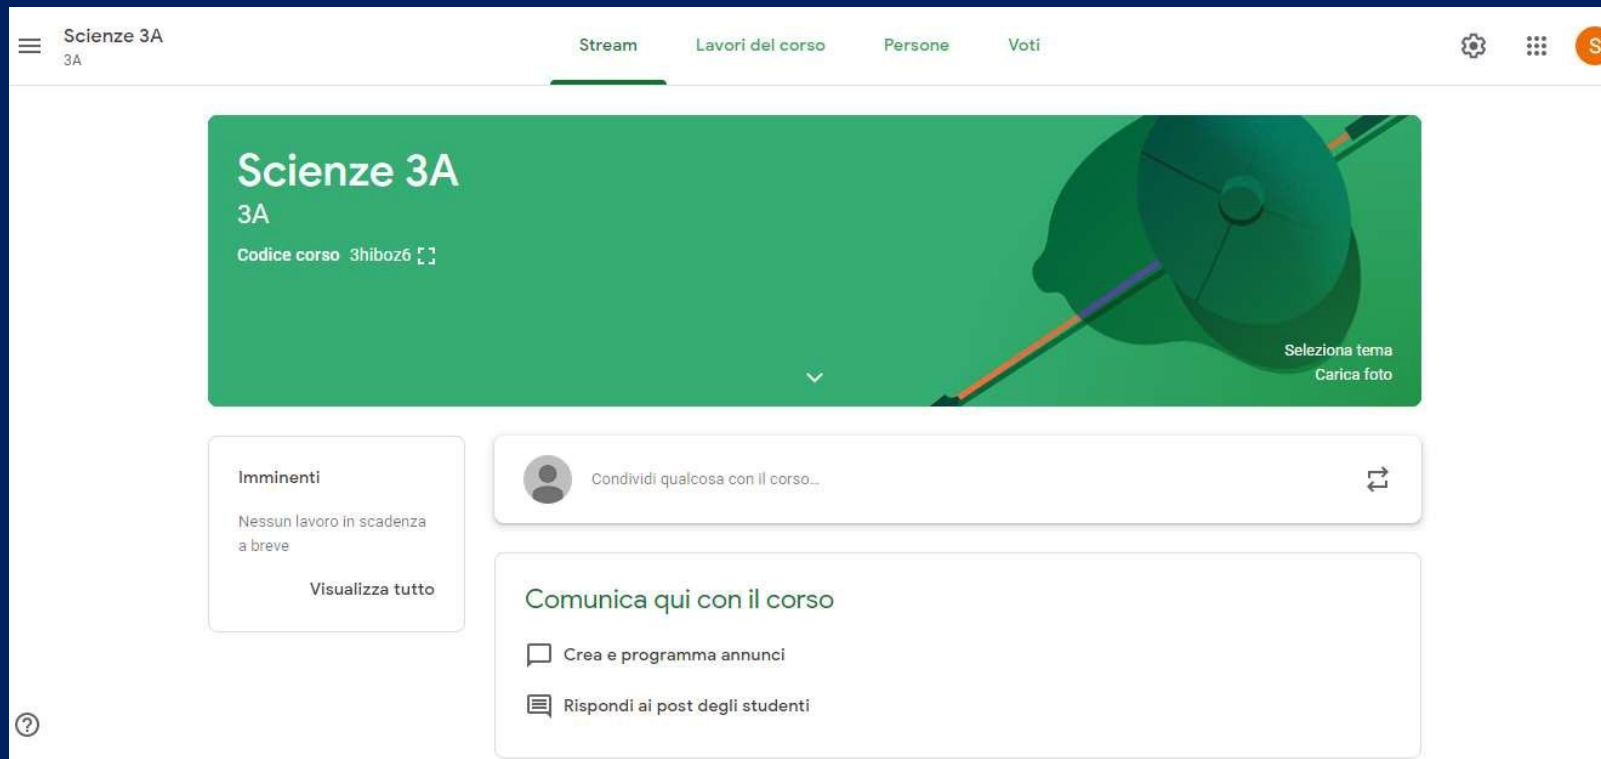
Scienze 3A
3A

Stream Lavori del corso Persone Voti

S

Scienze 3A
3A
Codice corso 3hiboz6

Seleziona tema
Carica foto

Imminenti

Nessun lavoro in scadenza a breve

Visualizza tutto

Condividi qualcosa con il corso...

Comunica qui con il corso

Crea e programma annunci

Rispondi ai post degli studenti